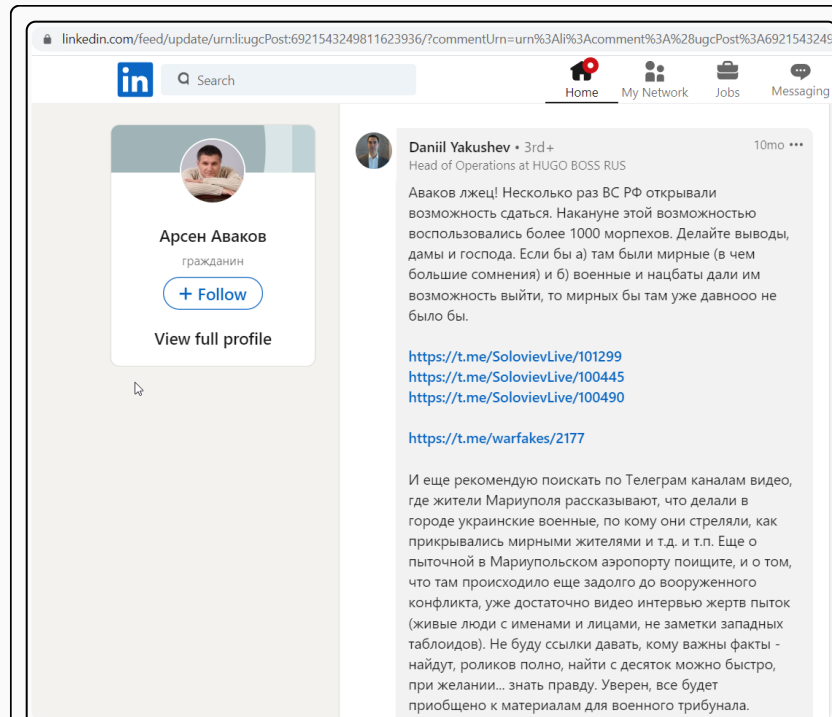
linkedin.com/feed/update/urn:li:ugcPost:6921543249811623936/?commentUrn=urn%3Ali%3Acomment%3A%28ugcPost%3A692154324

in

Search

Home My Network Jobs Messaging

Арсен Аваков
гражданин
+ Follow
View full profile

Daniil Yakushev • 3rd+
Head of Operations at HUGO BOSS RUS
10mo •••

Аваков лжец! Несколько раз ВС РФ открывали возможность сдаться. Накануне этой возможностью воспользовались более 1000 морпехов. Делайте выводы, дамы и господа. Если бы а) там были мирные (в чем большие сомнения) и б) военные и нацбаты дали им возможность выйти, то мирных бы там уже давнооо не было бы.

https://t.me/SolovievLive/101299
https://t.me/SolovievLive/100445
https://t.me/SolovievLive/100490

https://t.me/warfakes/2177

И еще рекомендую поискать по Телеграм каналам видео, где жители Мариуполя рассказывают, что делали в городе украинские военные, по кому они стреляли, как прикрывались мирными жителями и т.д. и т.п. Еще о пыточной в Мариупольском аэропорту поищите, и о том, что там происходило еще задолго до вооруженного конфликта, уже достаточно видео интервью жертв пыток (живые люди с именами и лицами, не заметки западных таблоидов). Не буду ссылки давать, кому важны факты - найдут, роликов полно, найти с десяток можно быстро, при желании... знать правду. Уверен, все будет приобщено к материалам для военного трибунала.